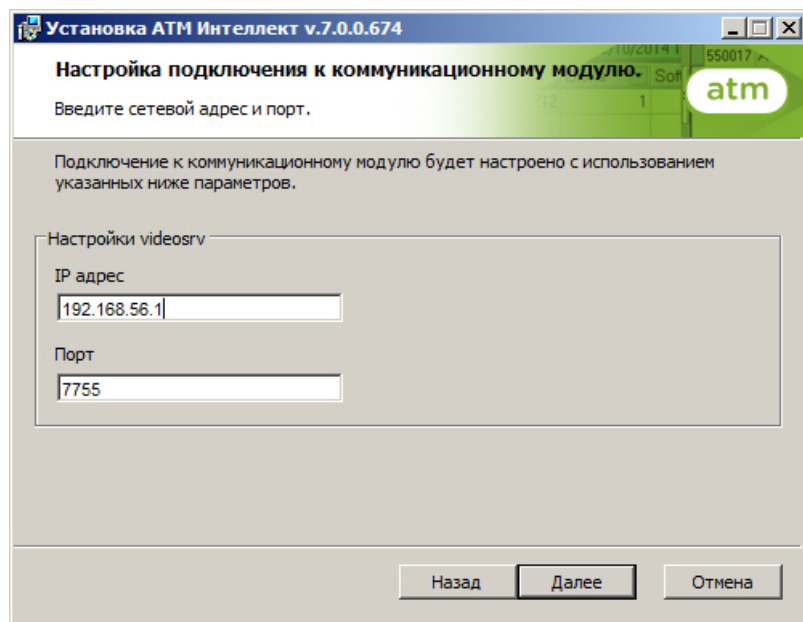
Установка ATM Интеллект v.7.0.0.674

Настройка подключения к коммуникационному модулю.

Введите сетевой адрес и порт.

atm

Подключение к коммуникационному модулю будет настроено с использованием указанных ниже параметров.

Настройки videosrv

IP адрес

192.168.56.1

Порт

7755

Назад

Далее

Отмена